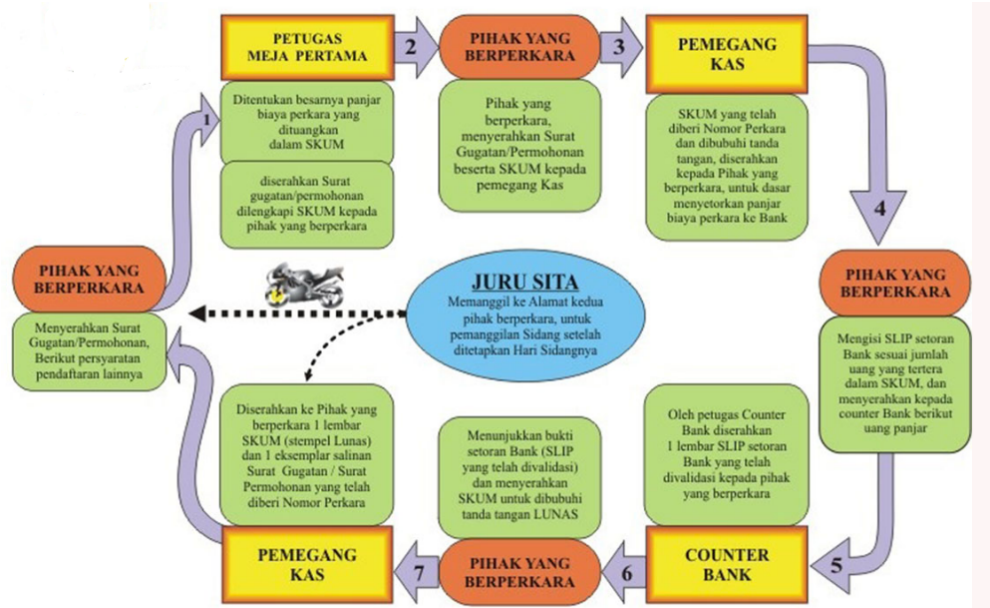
PETUGAS MEJA PERTAMA

2

PIHAK YANG BERPERKARA

3

PEMEGANG KAS

1

Ditentukan besarnya panjar biaya perkara yang dituangkan dalam SKUM

diserahkan Surat gugatan/permohonan dilengkapi SKUM kepada pihak yang berperkara

Pihak yang berperkara, menyerahkan Surat Gugatan/Permohonan beserta SKUM kepada pemegang Kas

SKUM yang telah diberi Nomor Perkara dan dibubuhi tanda tangan, diserahkan kepada Pihak yang berperkara, untuk dasar menyetorkan panjar biaya perkara ke Bank

4

PIHAK YANG BERPERKARA

Menyerahkan Surat Gugatan/Permohonan, Berikut persyaratan pendaftaran lainnya

JURU SITA

Memanggil ke Alamat kedua pihak berperkara, untuk pemanggilan Sidang setelah ditetapkan Hari Sidangnya

PIHAK YANG BERPERKARA

Mengisi SLIP setoran Bank sesuai jumlah uang yang tertera dalam SKUM, dan menyerahkan kepada counter Bank berikut uang panjar

Diserahkan ke Pihak yang berperkara 1 lembar SKUM (stempel Lunas) dan 1 eksemplar salinan Surat Gugatan / Surat Permohonan yang telah diberi Nomor Perkara

Menunjukkan bukti setoran Bank (SLIP yang telah divalidasi) dan menyerahkan SKUM untuk dibubuhi tanda tangan LUNAS

Oleh petugas Counter Bank diserahkan 1 lembar SLIP setoran Bank yang telah divalidasi kepada pihak yang berperkara

PEMEGANG KAS

7

PIHAK YANG BERPERKARA

6

COUNTER BANK

5